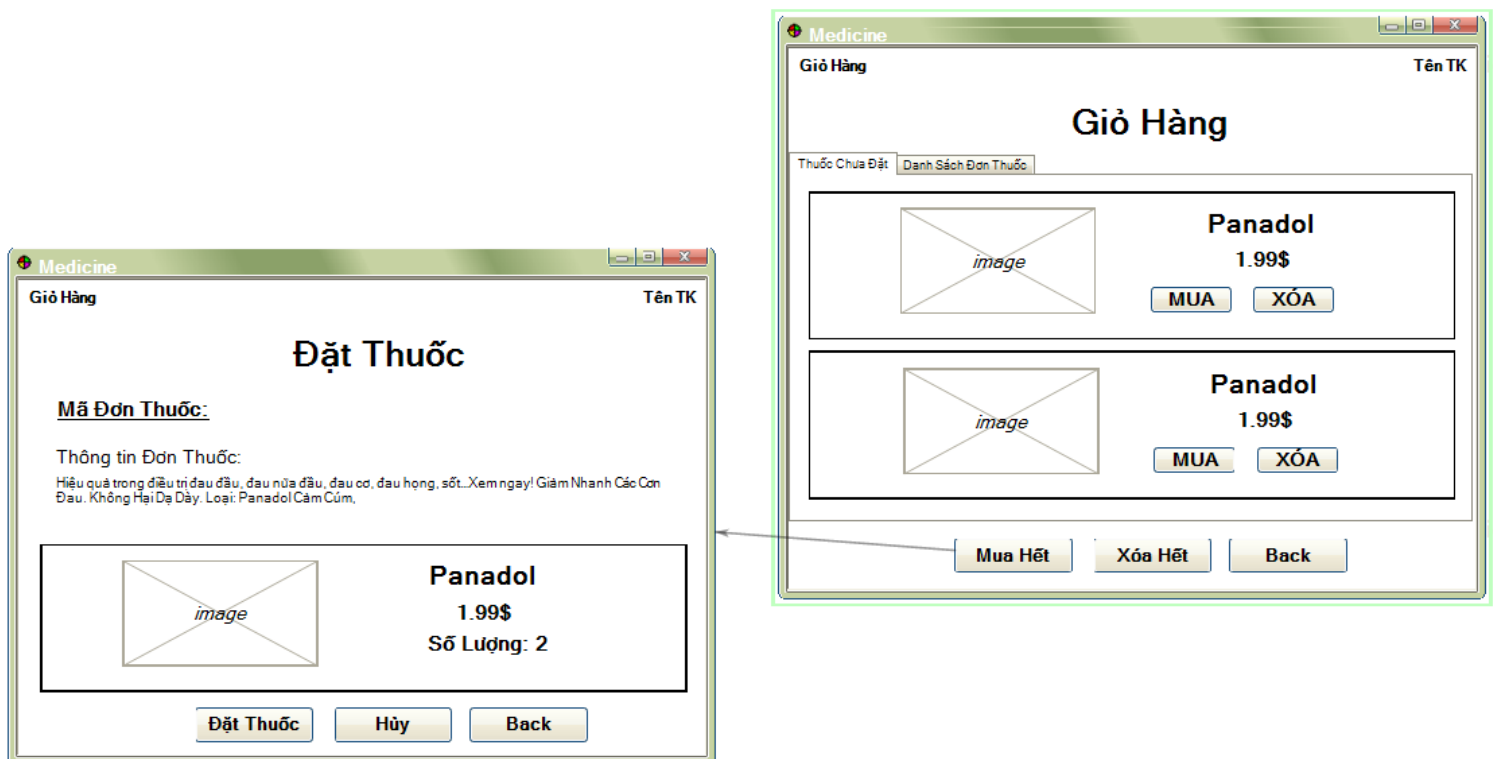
Medicine

Giỏ Hàng

Tên TK

Giỏ Hàng

Thuốc Chưa Đặt

Danh Sách Đơn Thuốc

image

Panadol

1.99$

MUA

XÓA

image

Panadol

1.99$

MUA

XÓA

Mua Hết

Xóa Hết

Back

Medicine

Giỏ Hàng

Tên TK

Đặt Thuốc

Mã Đơn Thuốc:

Thông tin Đơn Thuốc:

Hiệu quả trong điều trị đau đầu, đau nửa đầu, đau cơ, đau họng, sốt...Xem ngay! Giảm Nhanh Các Cơn Đau. Không Hại Dạ Dày. Loại: Panadol Cảm Cúm,

image

Panadol

1.99$

Số Lượng: 2

Đặt Thuốc

Hủy

Back